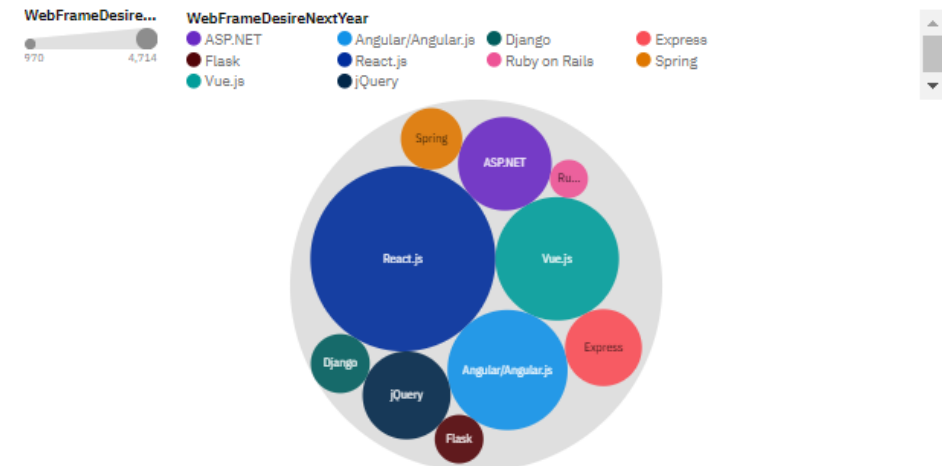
WebFrameDesire...

970 4,714

WebFrameDesireNextYear

ASP.NET
Angular/Angular.js
Django
Express
Flask
React.js
Ruby on Rails
Spring
Vue.js
jQuery

Spring
ASP.NET
Ru...
React.js
Vue.js
Express
Django
Angular/Angular.js
jQuery
Flask